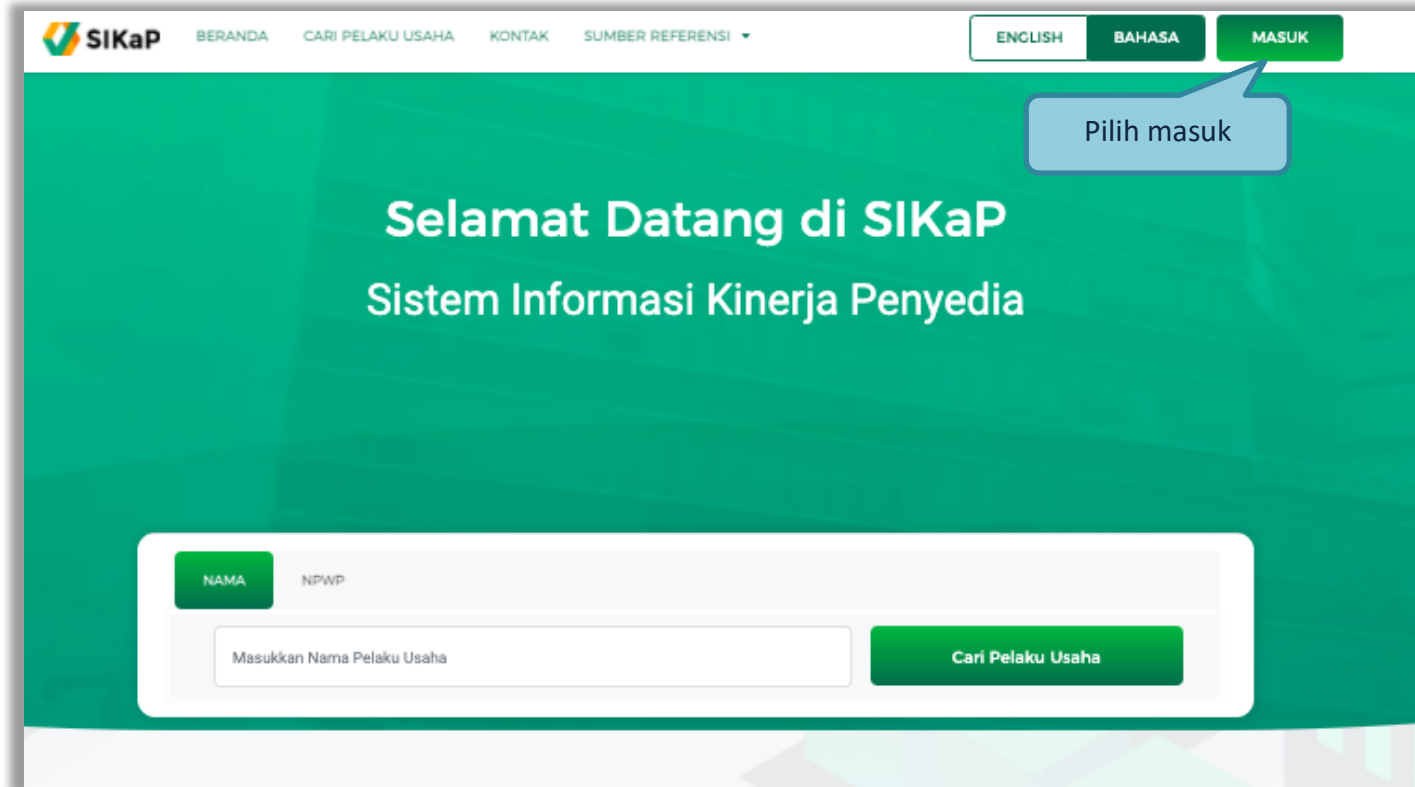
SIKaP BERANDA CARI PELAKU USAHA KONTAK SUMBER REFERENSI ▾ ENGLISH BAHASA MASUK

Pilih masuk

Selamat Datang di SIKaP

Sistem Informasi Kinerja Penyedia

NAMA NPWP

Masukkan Nama Pelaku Usaha

Cari Pelaku Usaha